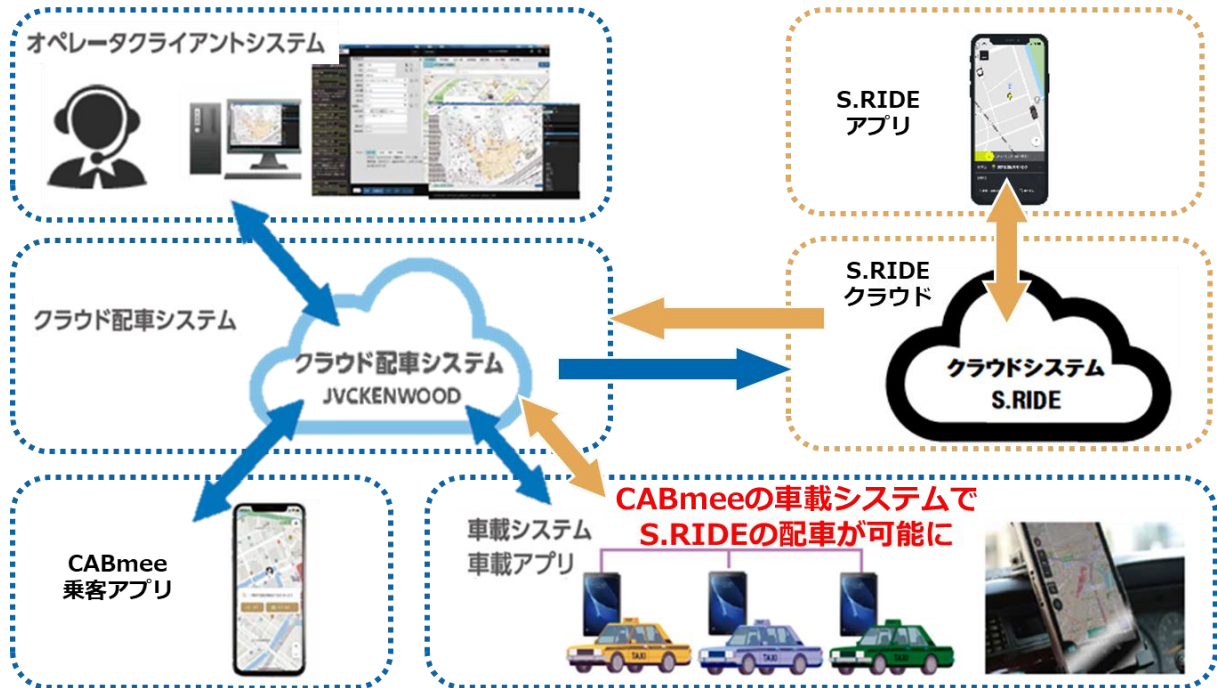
オペレータクライアントシステム

S.RIDE
アプリ

クラウド配車システム

クラウド配車システム
JVCKENWOOD

S.RIDE
クラウド

クラウドシステム
S.RIDE

CABmeeの車載システムで
S.RIDEの配車が可能に

車載システム
車載アプリ

CABmee
乗客アプリ

TAXI

TAXI

TAXI